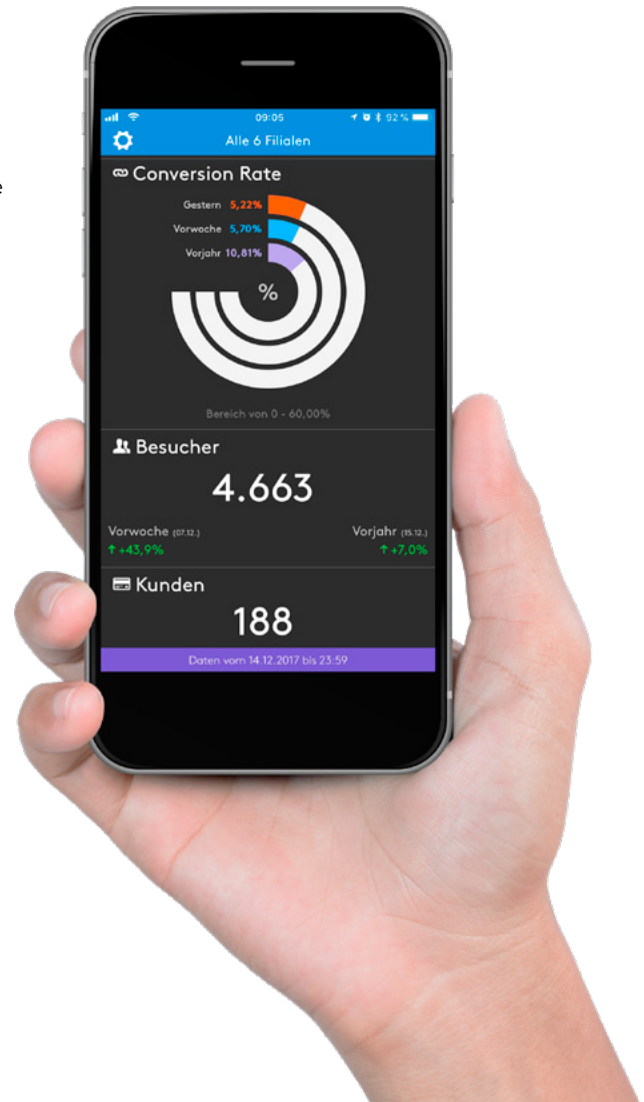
09:05
92 %

Alle 6 Filialen

Conversion Rate

Gestern 5,22%
Vorwoche 5,70%
Vorjahr 10,81%

%

Bereich von 0 - 60,00%

Besucher

4.663

Vorwoche (07.12.)
↑ +43,9%

Vorjahr (15.12.)
↑ +7,0%

Kunden

188

Daten vom 14.12.2017 bis 23:59